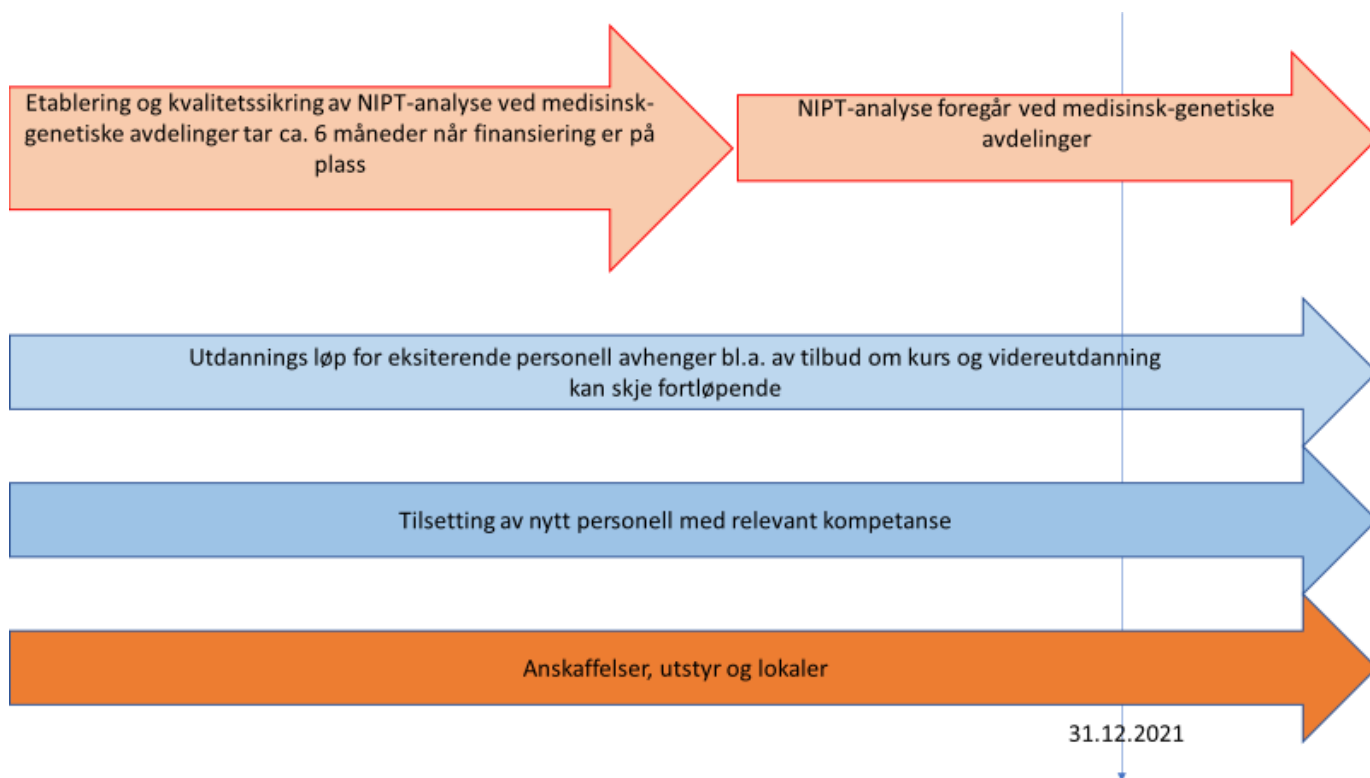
Etablering og kvalitetssikring av NIPT-analyse ved medisinsk-genetiske avdelinger tar ca. 6 måneder når finansiering er på plass

NIPT-analyse foregår ved medisinsk-genetiske avdelinger

Utdannings løp for eksiterende personell avhenger bl.a. av tilbud om kurs og videreutdanning kan skje fortløpende

Tilsetting av nytt personell med relevant kompetanse

Anskaffelser, utstyr og lokaler

31.12.2021